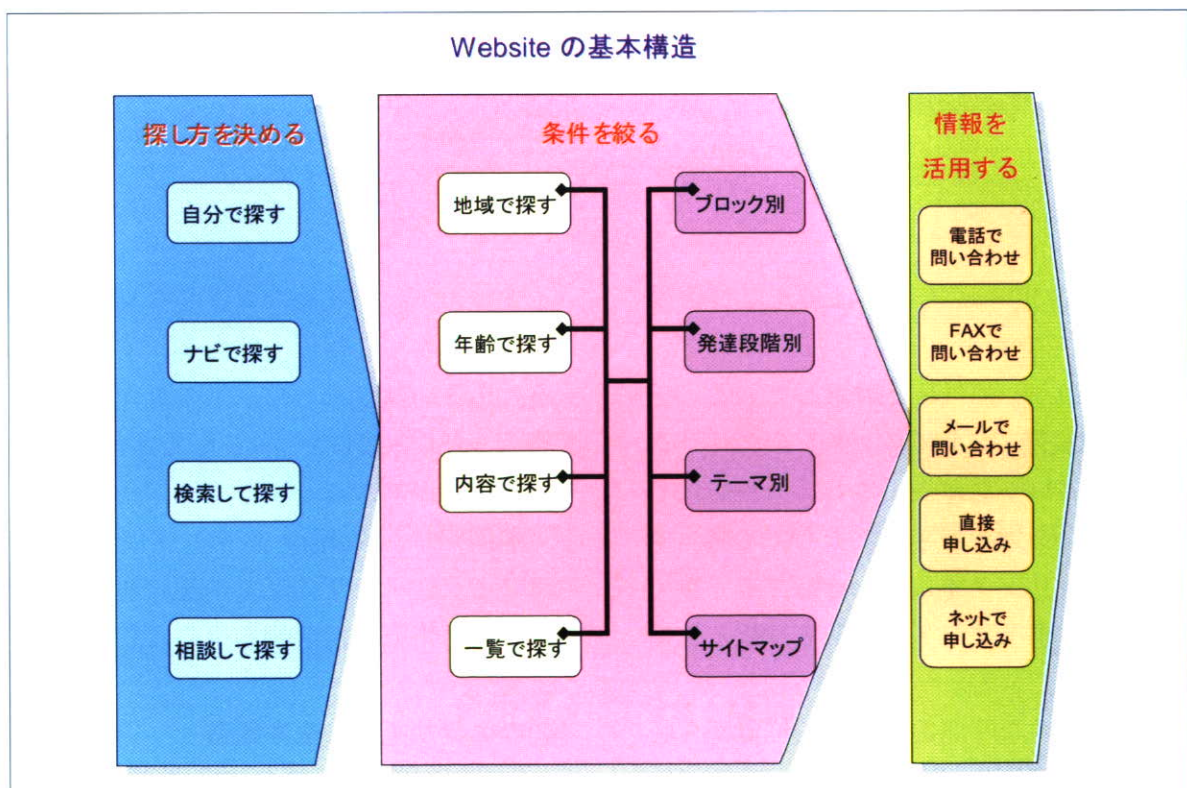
Website の基本構造

探し方を決める

自分で探す

ナビで探す

検索して探す

相談して探す

条件を絞る

地域で探す

年齢で探す

内容で探す

一覧で探す

ブロック別

発達段階別

テーマ別

サイトマップ

情報を
活用する

電話で
問い合わせ

FAXで
問い合わせ

メールで
問い合わせ

直接
申し込み

ネットで
申し込み